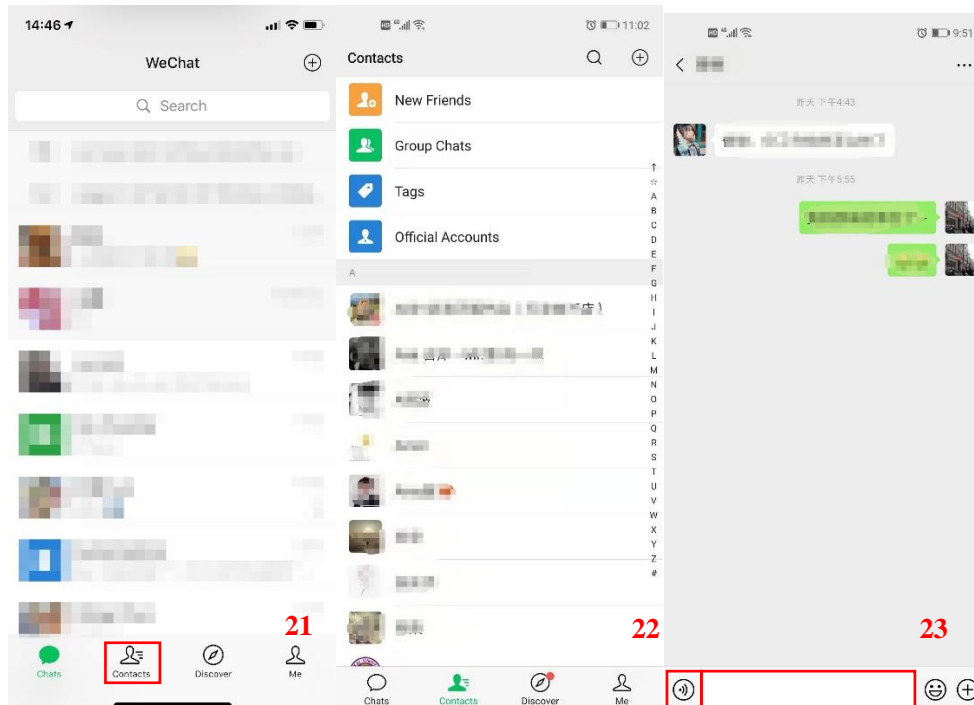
14:46

WeChat

Search

Chats
Contacts
Discover
Me

21

11:02

Contacts

New Friends
Group Chats
Tags
Official Accounts

A

↑
☆
A
B
C
D
E
F
G
H
I
J
K
L
M
N
O
P
Q
R
S
T
U
V
W
X
Y
Z
#

22

Chats
Contacts
Discover
Me

9:51

昨天 下午4:43

昨天 下午5:55

23